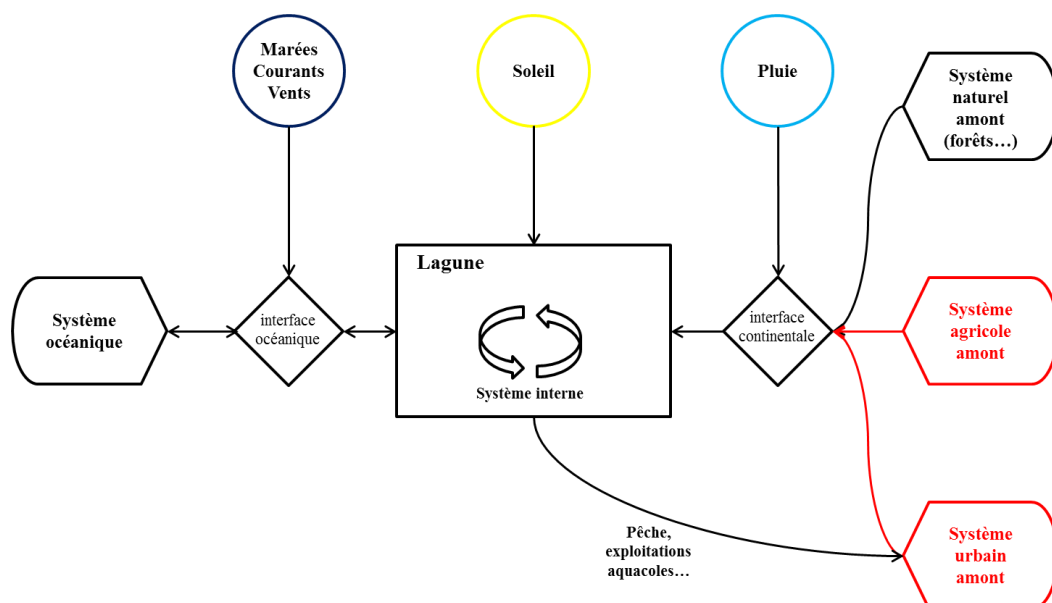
Marées
Courants
Vents

Soleil

Pluie

Système naturel amont (forêts…)

Système océanique

interface océanique

Lagune

Système interne

interface continentale

Système agricole amont

Pêche, exploitations aquacoles…

Système urbain amont